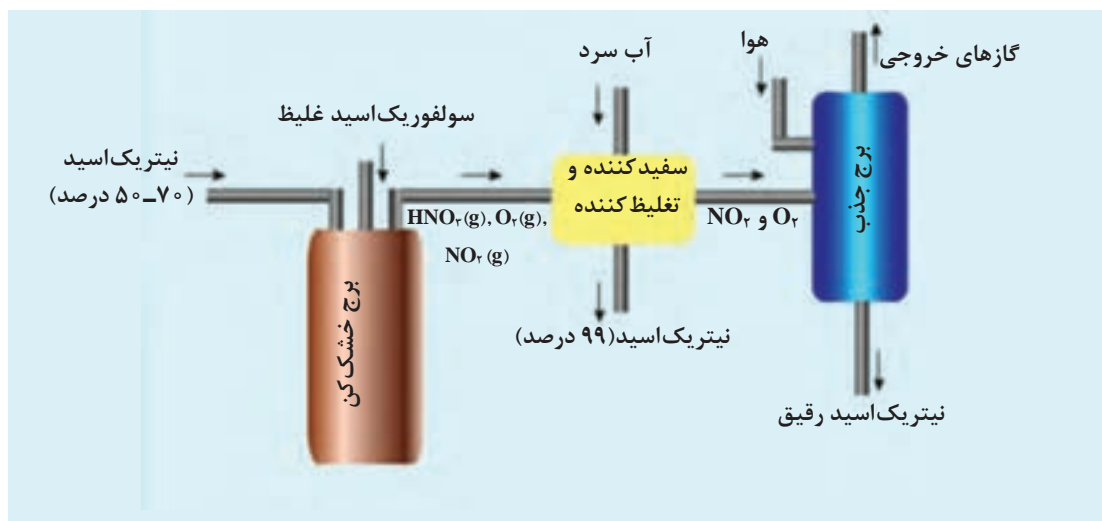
گازهای خروجی

هوا

آب سرد

سولفوریک‌اسید غلیظ

نیتریک‌اسید
(۷۰ـ۵۰ درصد)

$HNO_3(g), O_2(g),$
$NO_2(g)$

سفیدکننده و
تغلیظ‌کننده

$NO_2$ و $O_2$

برج جذب

برج خشک‌کن

نیتریک‌اسید(۹۹ درصد)

نیتریک‌اسید رقیق